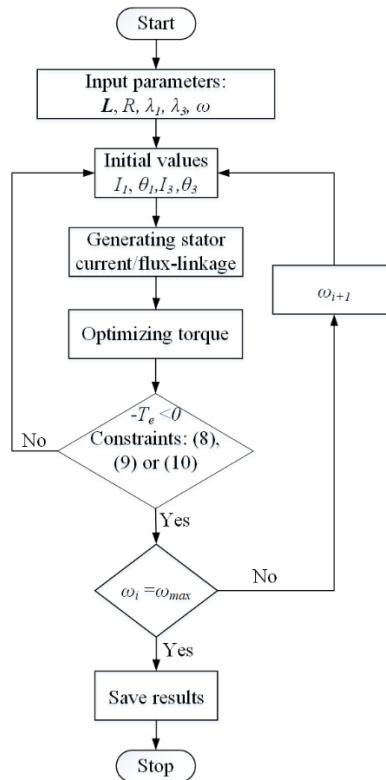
Start

Input parameters:
$\boldsymbol{L}$, $R$, $\lambda_1$, $\lambda_3$, $\omega$

Initial values
$I_1$, $\theta_1$, $I_3$, $\theta_3$

Generating stator current/flux-linkage

Optimizing torque

$-T_e < 0$
Constraints: (8), (9) or (10)

No

Yes

$\omega_{i+1}$

$\omega_i = \omega_{max}$

No

Yes

Save results

Stop